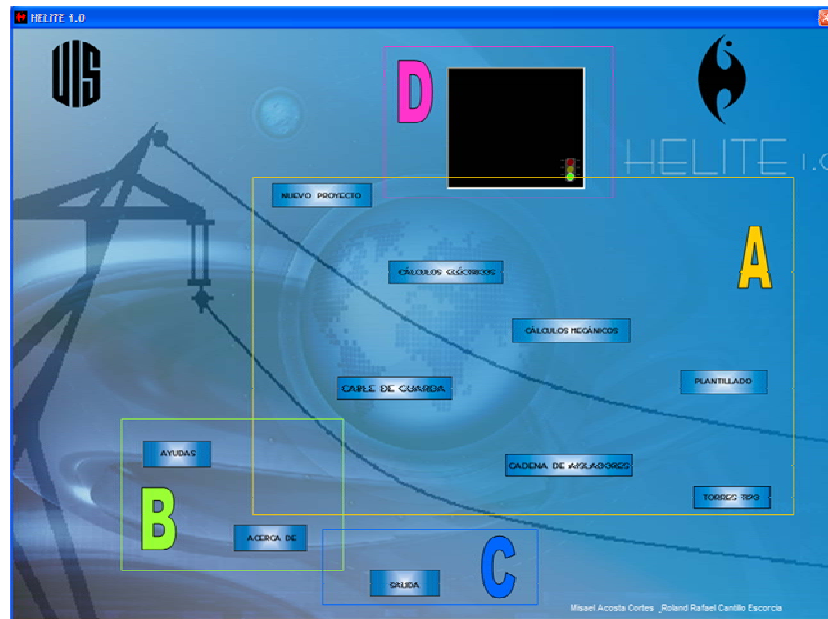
HELITE 1.0

UIS

D

HELITE 1.0

NUEVO PROYECTO

A

CALCULOS ELÉCTRICOS

CALCULOS MECÁNICOS

CABLE DE GUARDA

PLANTILLADO

AYUDAS

CADENA DE AISLADORES

B

TORRES TIPO

ACERCA DE

C

SALIDA

Misael Acosta Cortes _Roland Rafael Cantillo Escorcia